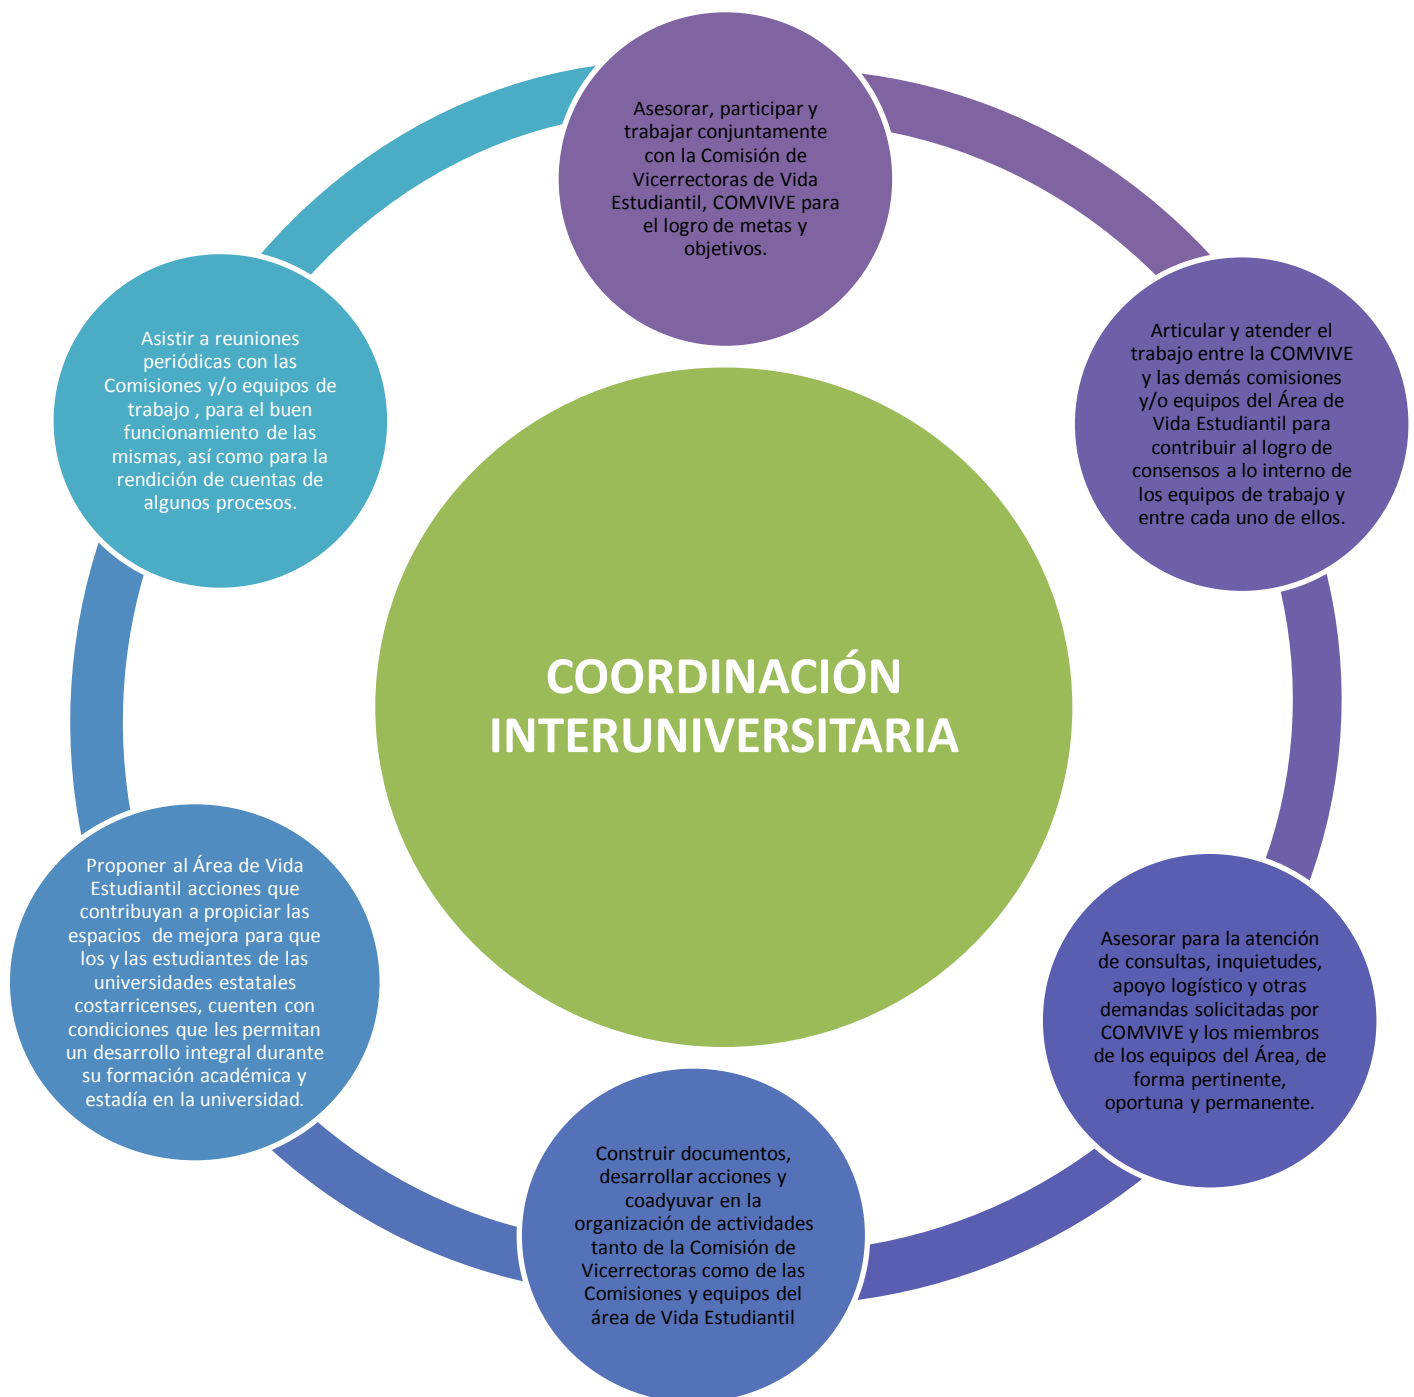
COORDINACIÓN INTERUNIVERSITARIA

Asesorar, participar y trabajar conjuntamente con la Comisión de Vicerrectoras de Vida Estudiantil, COMVIVE para el logro de metas y objetivos.

Articular y atender el trabajo entre la COMVIVE y las demás comisiones y/o equipos del Área de Vida Estudiantil para contribuir al logro de consensos a lo interno de los equipos de trabajo y entre cada uno de ellos.

Asesorar para la atención de consultas, inquietudes, apoyo logístico y otras demandas solicitadas por COMVIVE y los miembros de los equipos del Área, de forma pertinente, oportuna y permanente.

Construir documentos, desarrollar acciones y coadyuvar en la organización de actividades tanto de la Comisión de Vicerrectoras como de las Comisiones y equipos del área de Vida Estudiantil

Proponer al Área de Vida Estudiantil acciones que contribuyan a propiciar las espacios de mejora para que los y las estudiantes de las universidades estatales costarricenses, cuenten con condiciones que les permitan un desarrollo integral durante su formación académica y estadía en la universidad.

Asistir a reuniones periódicas con las Comisiones y/o equipos de trabajo , para el buen funcionamiento de las mismas, así como para la rendición de cuentas de algunos procesos.